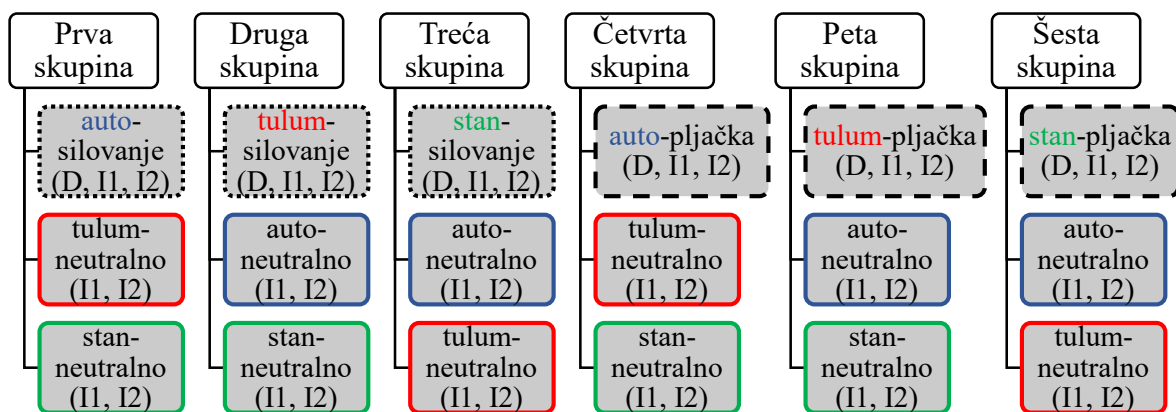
Prva skupina

auto-silovanje (D, I1, I2)

tulum-neutralno (I1, I2)

stan-neutralno (I1, I2)

Druga skupina

tulum-silovanje (D, I1, I2)

auto-neutralno (I1, I2)

stan-neutralno (I1, I2)

Treća skupina

stan-silovanje (D, I1, I2)

auto-neutralno (I1, I2)

tulum-neutralno (I1, I2)

Četvrta skupina

auto-pljačka (D, I1, I2)

tulum-neutralno (I1, I2)

stan-neutralno (I1, I2)

Peta skupina

tulum-pljačka (D, I1, I2)

auto-neutralno (I1, I2)

stan-neutralno (I1, I2)

Šesta skupina

stan-pljačka (D, I1, I2)

auto-neutralno (I1, I2)

tulum-neutralno (I1, I2)